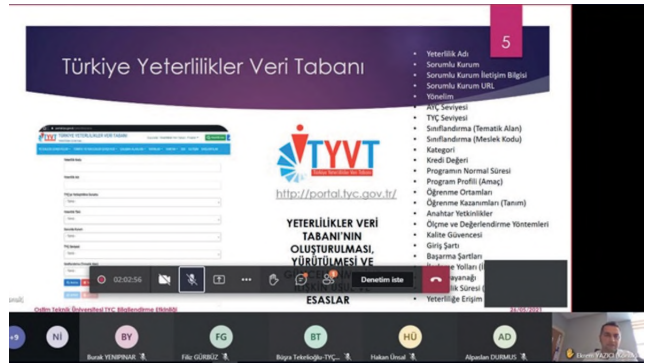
Türkiye Yeterlilikler Veri Tabanı

5

TYVT

Türkiye Yeterlilikler Veri Tabanı

http://portal.tyc.gov.tr/

YETERLİLİKLER VERİ TABANI'NIN OLUŞTURULMASI, YÜRÜTÜLMESİ VE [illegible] ESASLAR

- Yeterlilik Adı
- Sorumlu Kurum
- Sorumlu Kurum İletişim Bilgisi
- Sorumlu Kurum URL
- Yönelim
- AYÇ Seviyesi
- TYÇ Seviyesi
- Sınıflandırma (Tematik Alan)
- Sınıflandırma (Meslek Kodu)
- Kategori
- Kredi Değeri
- Programın Normal Süresi
- Program Profili (Amaç)
- Öğrenme Ortamları
- Öğrenme Kazanımları (Tanım)
- Anahtar Yetkinlikler
- Ölçme ve Değerlendirme Yöntemleri
- Kalite Güvencesi
- Giriş Şartı
- Başarma Şartları
- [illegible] Yolları ([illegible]
- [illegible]ayanağı
- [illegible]lik Süresi ([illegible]
- Yeterliliğe Erişim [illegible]

Orta Doğu Teknik Üniversitesi TYÇ Bilgilendirme Etkinliği

25/05/2021

02:02:56

Denetim iste

+9

Nİ

BY
Burak YENİPINAR

FG
Filiz GÜRBÜZ

BT
Büşra Tekelioğlu-TYÇ...

HÜ
Hakan Ünsal

AD
Alpaslan DURMUŞ

Ekrem YAZICI